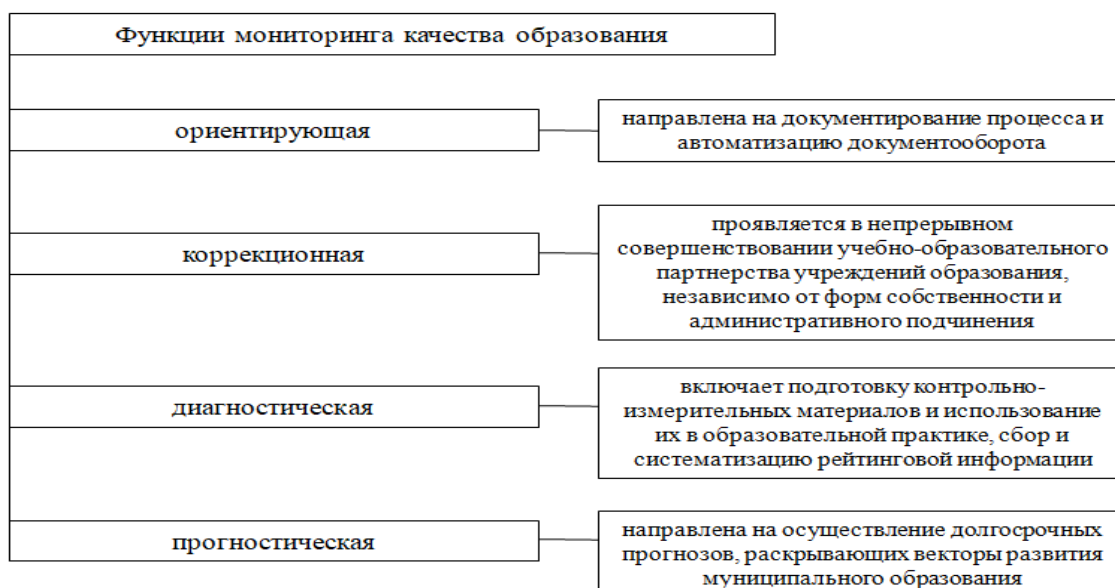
Функции мониторинга качества образования

ориентирующая

направлена на документирование процесса и автоматизацию документооборота

коррекционная

проявляется в непрерывном совершенствовании учебно-образовательного партнерства учреждений образования, независимо от форм собственности и административного подчинения

диагностическая

включает подготовку контрольно-измерительных материалов и использование их в образовательной практике, сбор и систематизацию рейтинговой информации

прогностическая

направлена на осуществление долгосрочных прогнозов, раскрывающих векторы развития муниципального образования